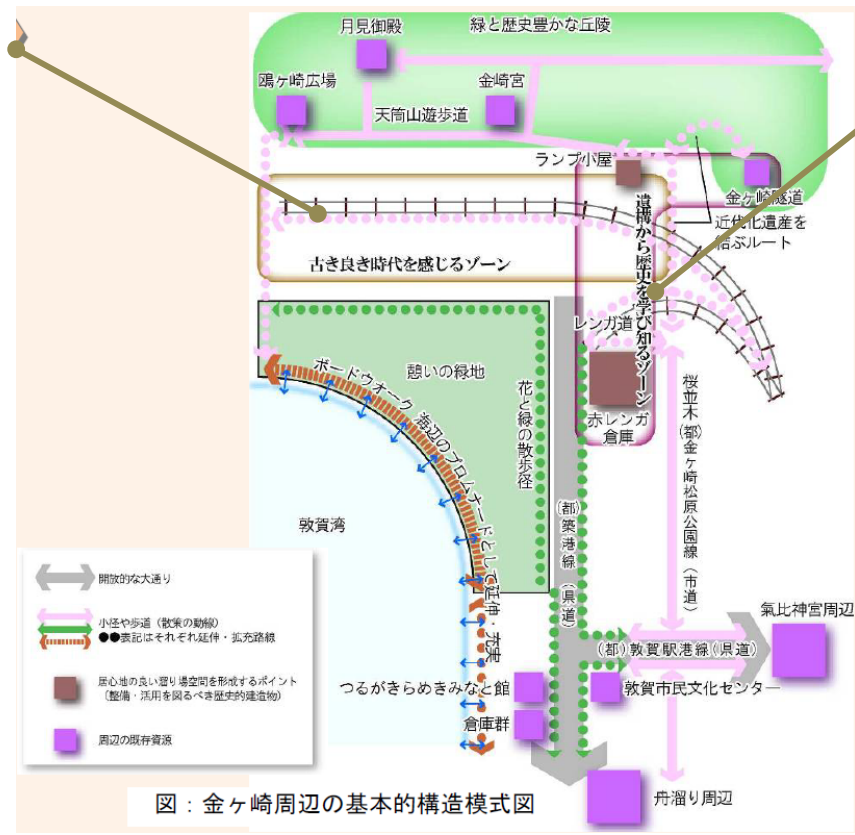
月見御殿
緑と歴史豊かな丘陵
鴎ヶ崎広場
金崎宮
天筒山遊歩道
ランプ小屋
金ヶ崎隧道
近代化遺産を結ぶルート
古き良き時代を感じるゾーン
遺構から歴史を学び知るゾーン
レンガ道
赤レンガ倉庫
憩いの緑地
花と緑の散歩径
ボードウオーク
海辺のプロムナードとして延伸・充実
(都)築港線(県道)
桜並木(都)金ヶ崎松原公園線(市道)
敦賀湾
気比神宮周辺
(都)敦賀駅港線(県道)
敦賀市民文化センター
つるがきらめきみなと館
倉庫群
舟溜り周辺
開放的な大通り
小径や歩道(散策の動線)
●●表記はそれぞれ延伸・拡充路線
居心地の良い溜り場空間を形成するポイント(整備・活用を図るべき歴史的建造物)
周辺の既存資源
図:金ヶ崎周辺の基本的構造模式図